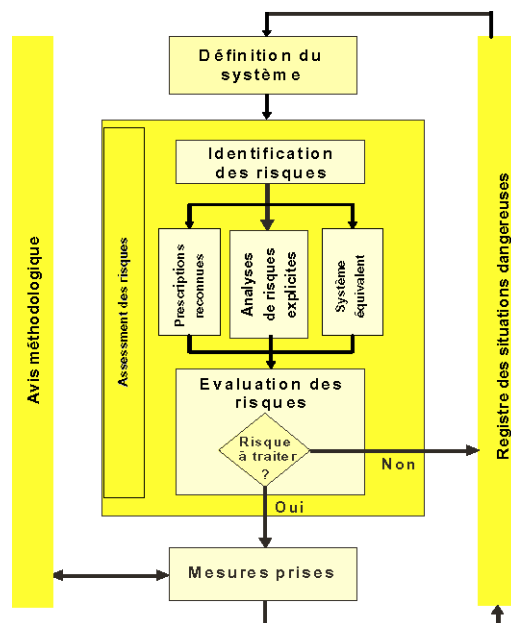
Définition du système

Avis méthodologique

Assessment des risques

Identification des risques

Prescriptions reconnues

Analyses de risques explicites

Système équivalent

Evaluation des risques

Risque à traiter ?

Non

Oui

Registre des situations dangereuses

Mesures prises